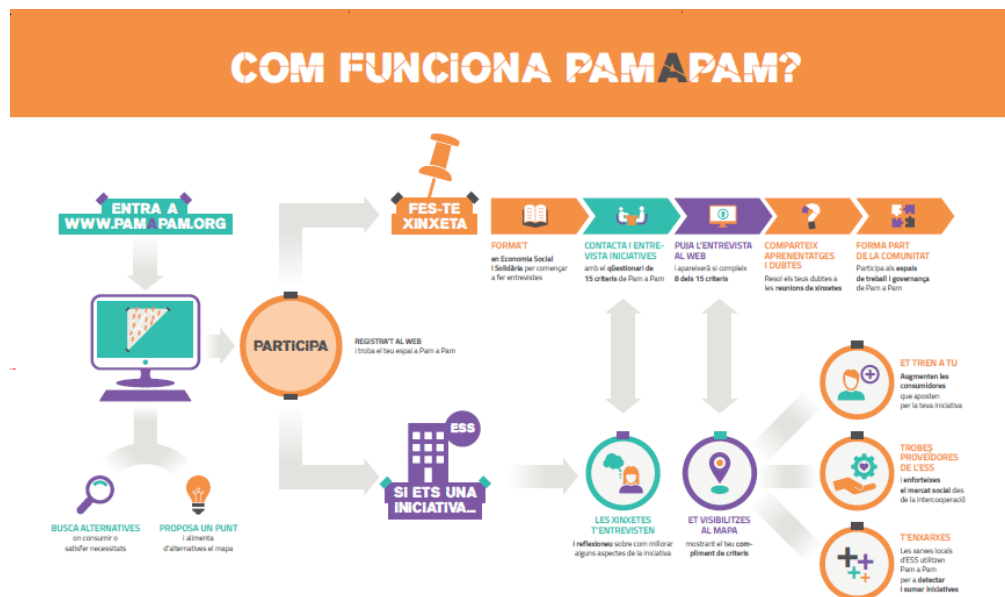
COM FUNCIONA PAMAPAM?

ENTRA A WWW.PAMAPAM.ORG

BUSCA ALTERNATIVES en consumir o satisfer necessitats

PROPOSA UN PUNT i alimenta d'alternatives el mapa

PARTICIPA

REGISTRA'T AL WEB i troba el teu espai a Pam a Pam

FES-TE XINXETA

FORMA'T en Economia Social i Solidària per començar a fer entrevistes

CONTACTA I ENTREVISTA INICIATIVES amb el qüestionari de 15 criteris de Pam a Pam

PUJA L'ENTREVISTA AL WEB i apareixerà si compleix 8 dels 15 criteris

COMPARTEIX APRENENTATGES I DUBTES Resol els teus dubtes a les reunions de xinxetes

FORMA PART DE LA COMUNITAT Participa als espais de treball i governança de Pam a Pam

ESS

SI ETS UNA INICIATIVA...

LES XINXETES T'ENTREVISTEN i reflexiones sobre com millorar alguns aspectes de la iniciativa

ET VISIBILITZES AL MAPA mostrant el teu compliment de criteris

ET TRIEN A TU Augmenten les consumidores que aposten per la teva iniciativa

TROBES PROVEÏDORES DE L'ESS i enforteixes el mercat social des de la intercooperació

T'ENXARXES Les xarxes locals d'ESS utilitzen Pam a Pam per a detectar i sumar iniciatives